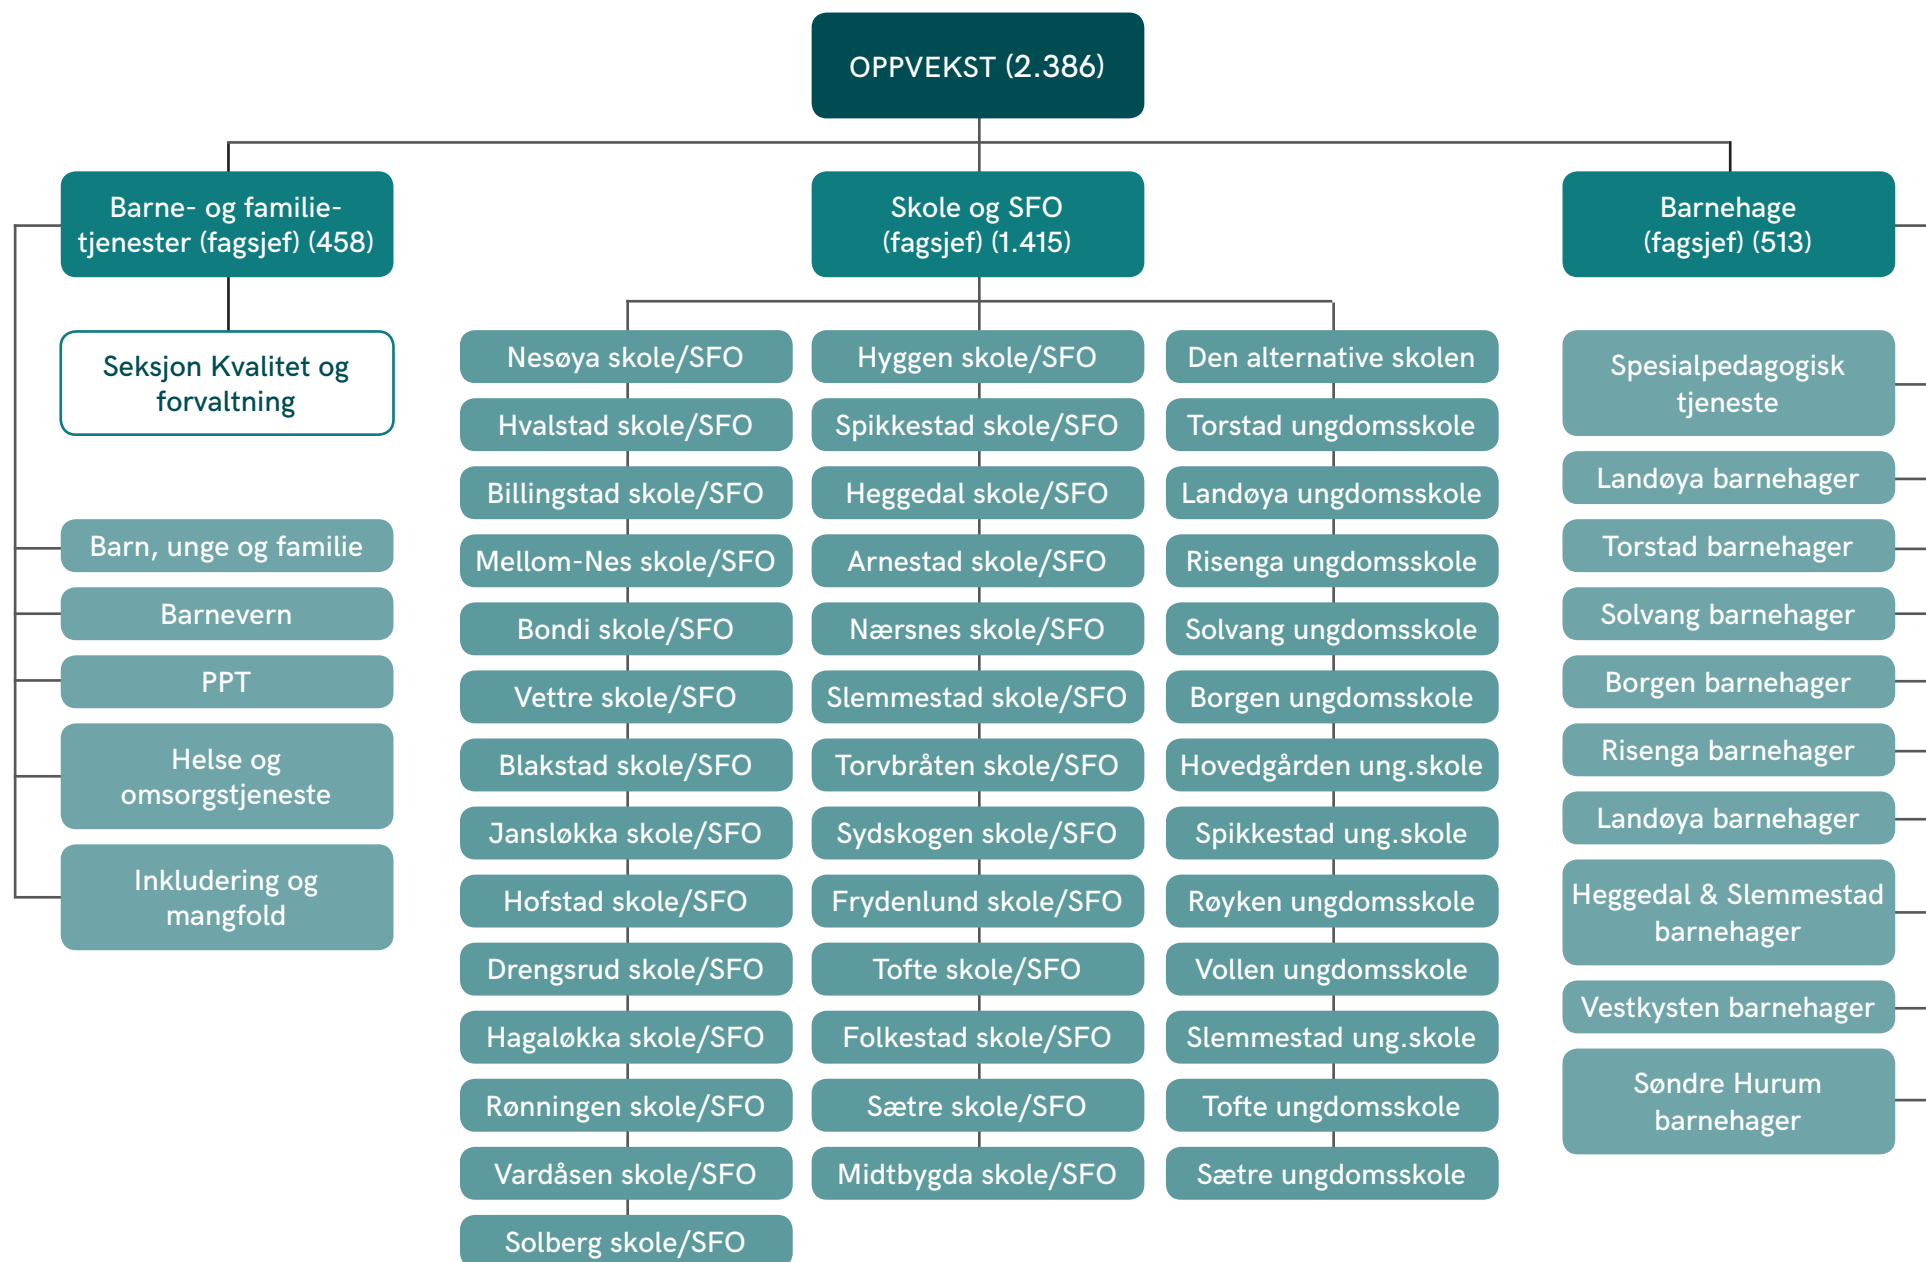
OPPVEKST (2.386)

Barne- og familietjenester (fagsjef) (458)

Seksjon Kvalitet og forvaltning

Barn, unge og familie

Barnevern

PPT

Helse og omsorgstjeneste

Inkludering og mangfold

Skole og SFO (fagsjef) (1.415)

Nesøya skole/SFO
Hvalstad skole/SFO
Billingstad skole/SFO
Mellom-Nes skole/SFO
Bondi skole/SFO
Vettre skole/SFO
Blakstad skole/SFO
Jansløkka skole/SFO
Hofstad skole/SFO
Drengsrud skole/SFO
Hagaløkka skole/SFO
Rønningen skole/SFO
Vardåsen skole/SFO
Solberg skole/SFO

Hyggen skole/SFO
Spikkestad skole/SFO
Heggedal skole/SFO
Arnestad skole/SFO
Nærsnes skole/SFO
Slemmestad skole/SFO
Torvbråten skole/SFO
Sydskogen skole/SFO
Frydenlund skole/SFO
Tofte skole/SFO
Folkestad skole/SFO
Sætre skole/SFO
Midtbygda skole/SFO

Den alternative skolen
Torstad ungdomsskole
Landøya ungdomsskole
Risenga ungdomsskole
Solvang ungdomsskole
Borgen ungdomsskole
Hovedgården ung.skole
Spikkestad ung.skole
Røyken ungdomsskole
Vollen ungdomsskole
Slemmestad ung.skole
Tofte ungdomsskole
Sætre ungdomsskole

Barnehage (fagsjef) (513)

Spesialpedagogisk tjeneste
Landøya barnehager
Torstad barnehager
Solvang barnehager
Borgen barnehager
Risenga barnehager
Landøya barnehager
Heggedal & Slemmestad barnehager
Vestkysten barnehager
Søndre Hurum barnehager